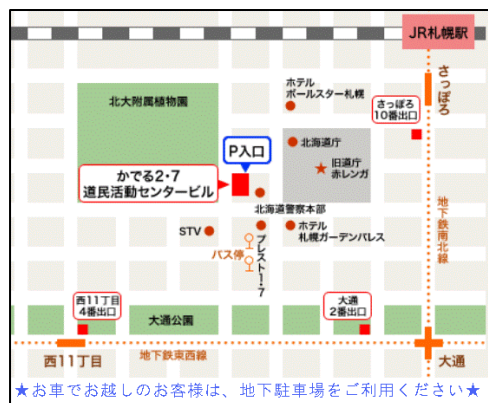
JR札幌駅

さっぽろ

さっぽろ
10番出口

北大附属植物園

ホテル
ポールスター札幌

北海道庁

旧道庁
赤レンガ

P入口

かでる2・7
道民活動センタービル

北海道警察本部

STV

ホテル
札幌ガーデンパレス

プレスト1・7

バス停

地下鉄南北線

西11丁目
4番出口

大通公園

大通
2番出口

西11丁目

地下鉄東西線

大通

★お車でお越しのお客様は、地下駐車場をご利用ください★